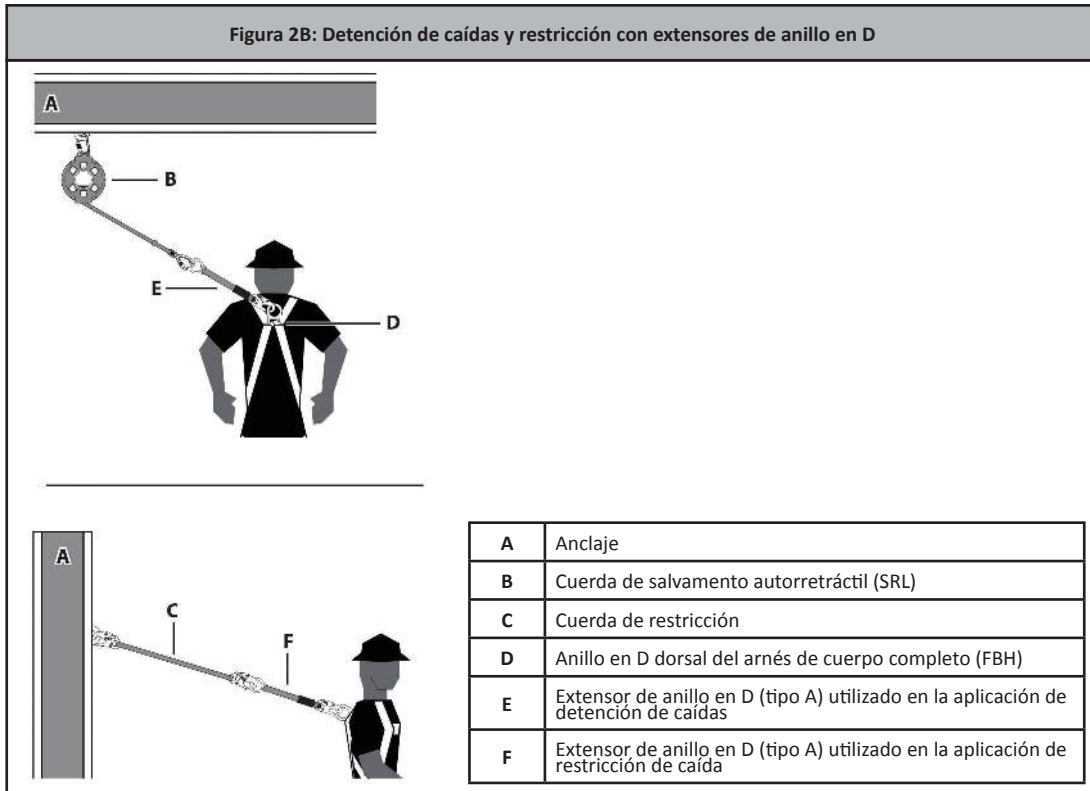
Figura 2B: Detención de caídas y restricción con extensores de anillo en D

A

B

E

D

A

C

F

| A | Anclaje |
|---|---|
| B | Cuerda de salvamento autorretráctil (SRL) |
| C | Cuerda de restricción |
| D | Anillo en D dorsal del arnés de cuerpo completo (FBH) |
| E | Extensor de anillo en D (tipo A) utilizado en la aplicación de detención de caídas |
| F | Extensor de anillo en D (tipo A) utilizado en la aplicación de restricción de caída |